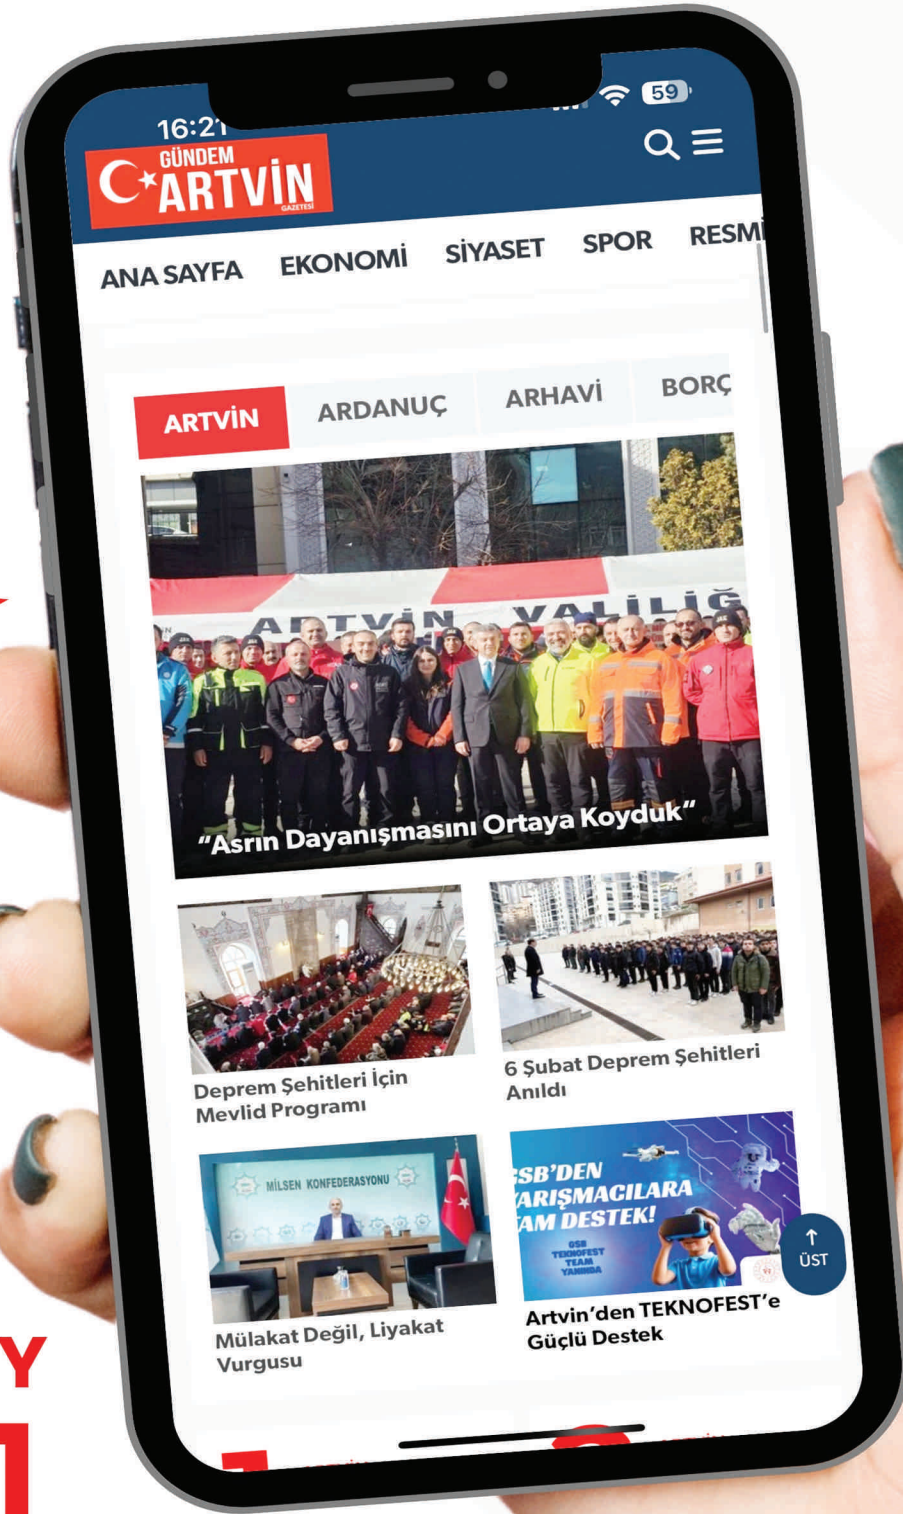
16:21

59

GÜNDEM ARTVİN GAZETESİ

ANA SAYFA EKONOMİ SİYASET SPOR RESMİ

ARTVİN ARDANUÇ ARHAVİ BORÇ

ARTVİN VALİLİĞİ

"Asrın Dayanışmasını Ortaya Koyduk"

Deprem Şehitleri İçin Mevlid Programı

6 Şubat Deprem Şehitleri Anıldı

MİLSEN KONFEDERASYONU

Mülakat Değil, Liyakat Vurgusu

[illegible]SB'DEN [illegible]ARIŞMACILARA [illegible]AM DESTEK!

GSB TEKNOFEST TEAM YANINDA

Artvin'den TEKNOFEST'e Güçlü Destek

ÜST

Y